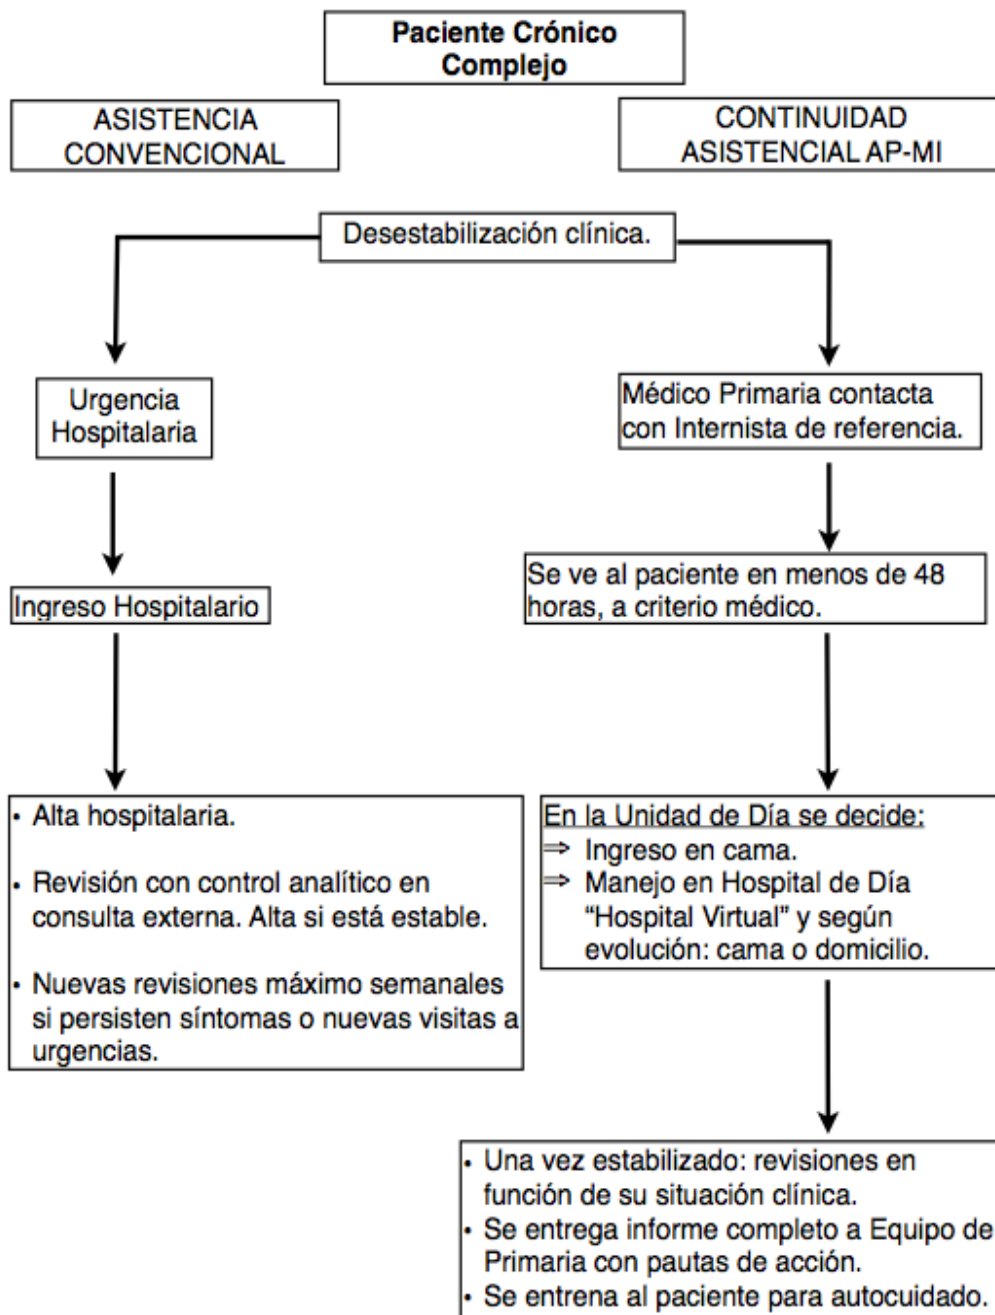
Paciente Crónico Complejo

ASISTENCIA CONVENCIONAL

CONTINUIDAD ASISTENCIAL AP-MI

Desestabilización clínica.

Urgencia Hospitalaria

Ingreso Hospitalario

• Alta hospitalaria.

• Revisión con control analítico en consulta externa. Alta si está estable.

• Nuevas revisiones máximo semanales si persisten síntomas o nuevas visitas a urgencias.

Médico Primaria contacta con Internista de referencia.

Se ve al paciente en menos de 48 horas, a criterio médico.

En la Unidad de Día se decide:
⇒ Ingreso en cama.
⇒ Manejo en Hospital de Día "Hospital Virtual" y según evolución: cama o domicilio.

• Una vez estabilizado: revisiones en función de su situación clínica.
• Se entrega informe completo a Equipo de Primaria con pautas de acción.
• Se entrena al paciente para autocuidado.